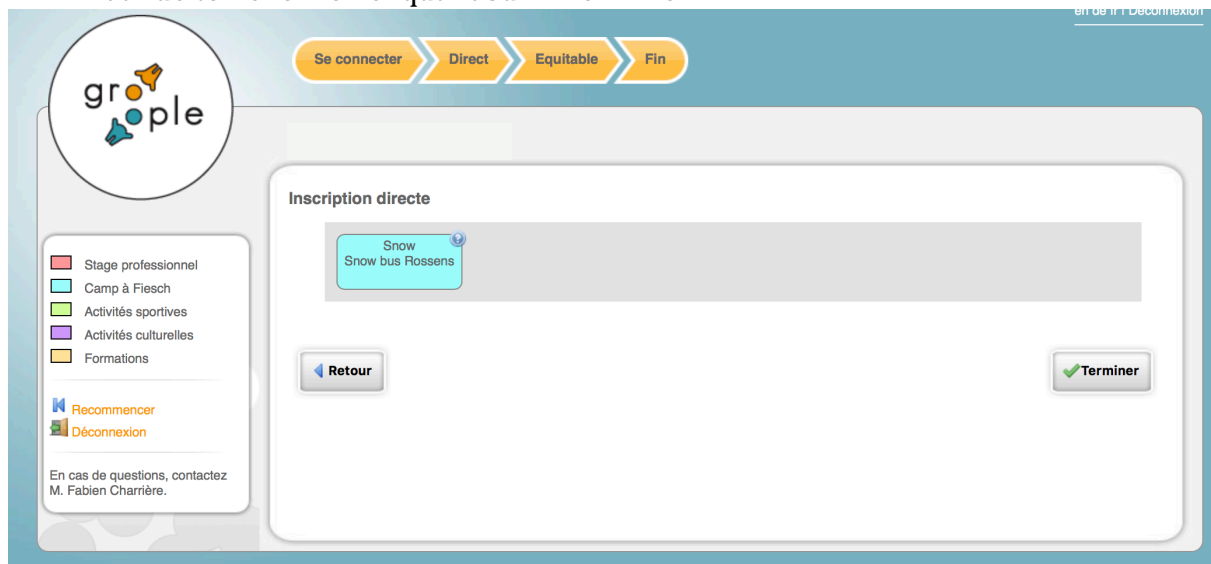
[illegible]

en de fr | Déconnexion

groople

Se connecter
Direct
Equitable
Fin

Inscription directe

Snow
Snow bus Rossens

Stage professionnel
Camp à Fiesch
Activités sportives
Activités culturelles
Formations

Recommencer
Déconnexion

En cas de questions, contactez M. Fabien Charrière.

Retour

Terminer